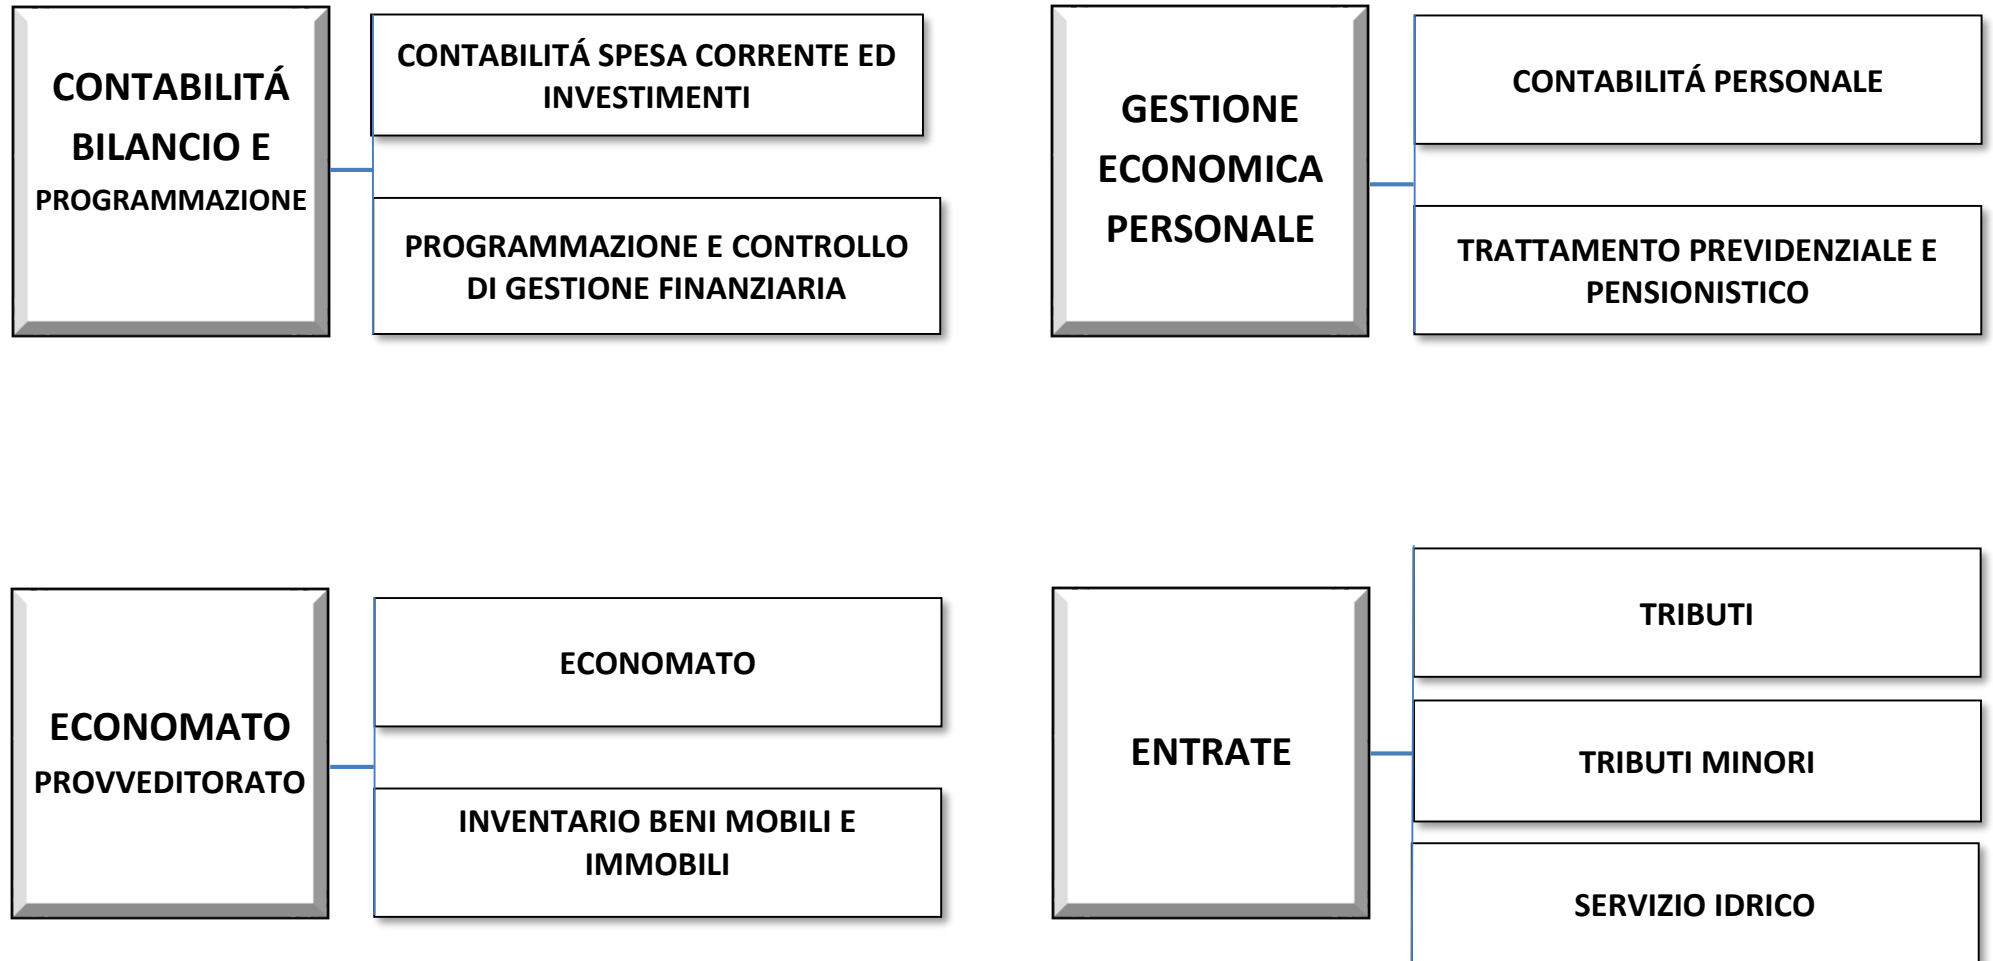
CONTABILITÁ BILANCIO E PROGRAMMAZIONE

CONTABILITÁ SPESA CORRENTE ED INVESTIMENTI

PROGRAMMAZIONE E CONTROLLO DI GESTIONE FINANZIARIA

GESTIONE ECONOMICA PERSONALE

CONTABILITÁ PERSONALE

TRATTAMENTO PREVIDENZIALE E PENSIONISTICO

ECONOMATO PROVVEDITORATO

ECONOMATO

INVENTARIO BENI MOBILI E IMMOBILI

ENTRATE

TRIBUTI

TRIBUTI MINORI

SERVIZIO IDRICO